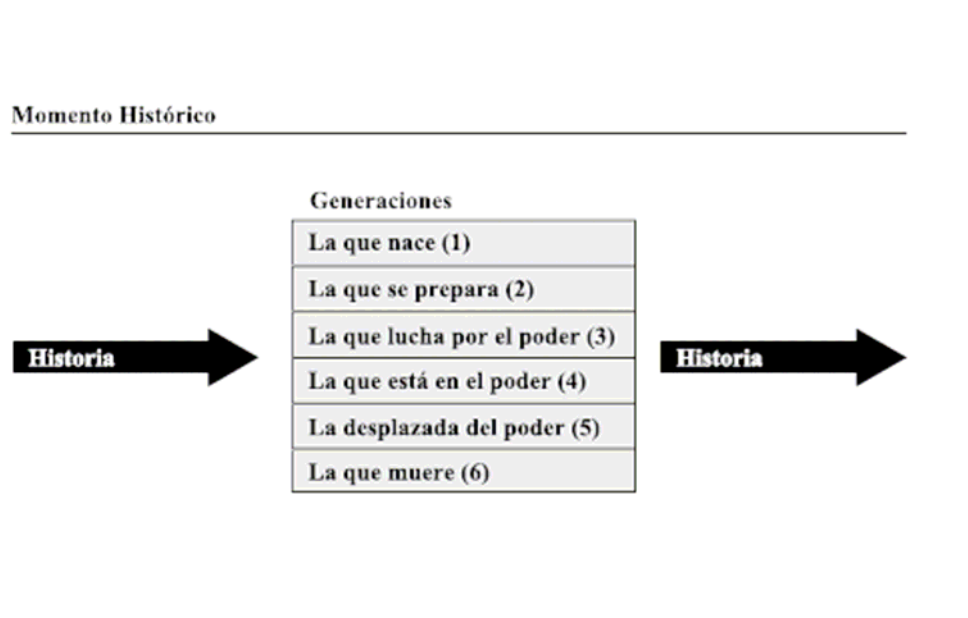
Momento Histórico

Historia

Generaciones

| La que nace (1) |
|---|
| La que se prepara (2) |
| La que lucha por el poder (3) |
| La que está en el poder (4) |
| La desplazada del poder (5) |
| La que muere (6) |

Historia